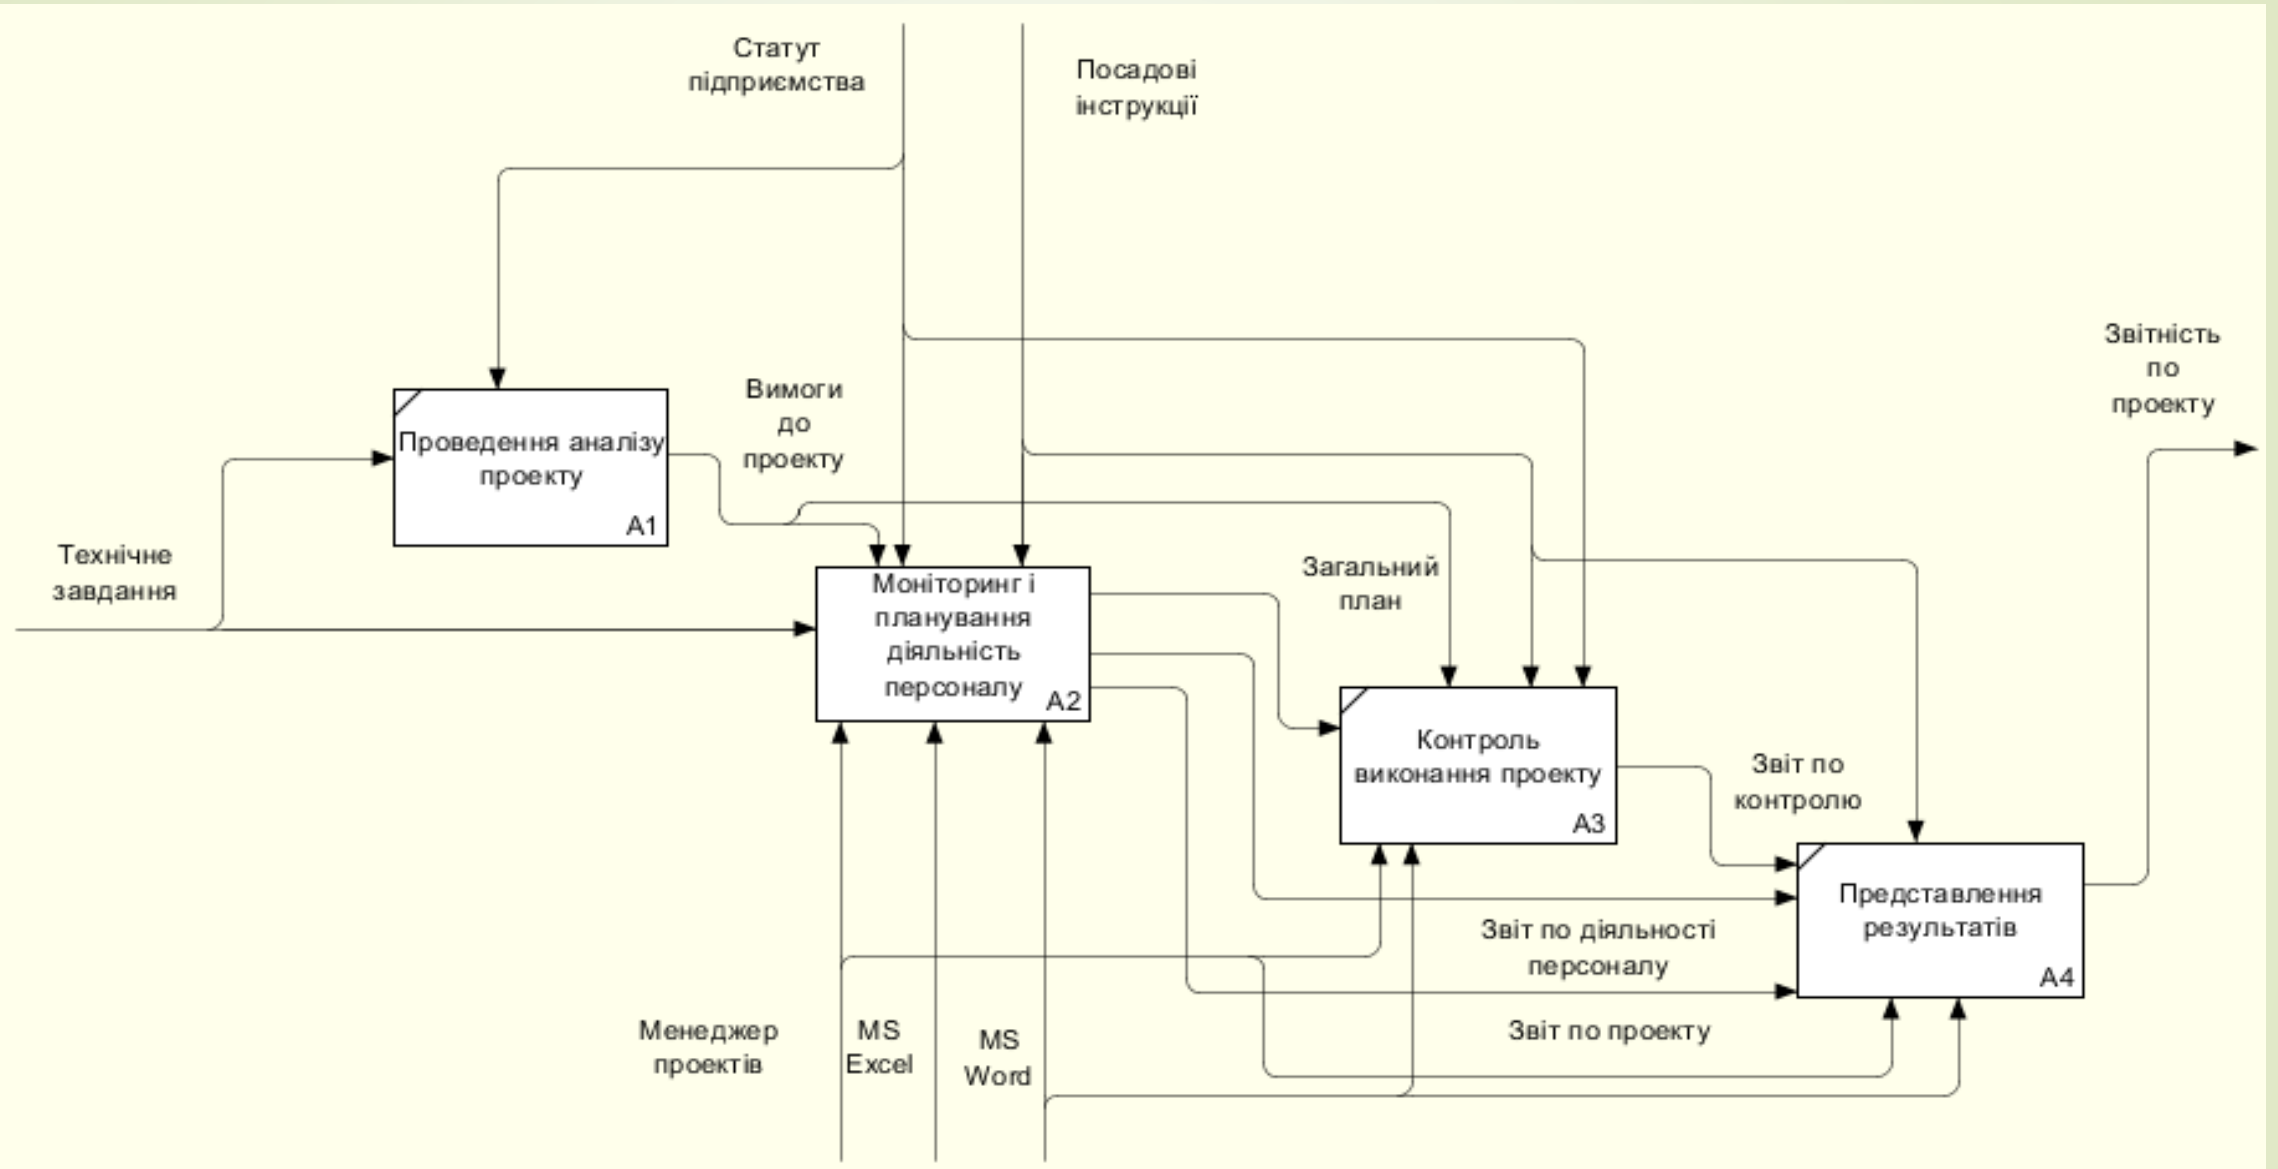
Статут підприємства

Посадові інструкції

Звітність по проекту

Вимоги до проекту

Проведення аналізу проекту

A1

Технічне завдання

Моніторинг і планування діяльність персоналу

A2

Загальний план

Контроль виконання проекту

A3

Звіт по контролю

Представлення результатів

A4

Звіт по діяльності персоналу

Звіт по проекту

Менеджер проектів

MS Excel

MS Word